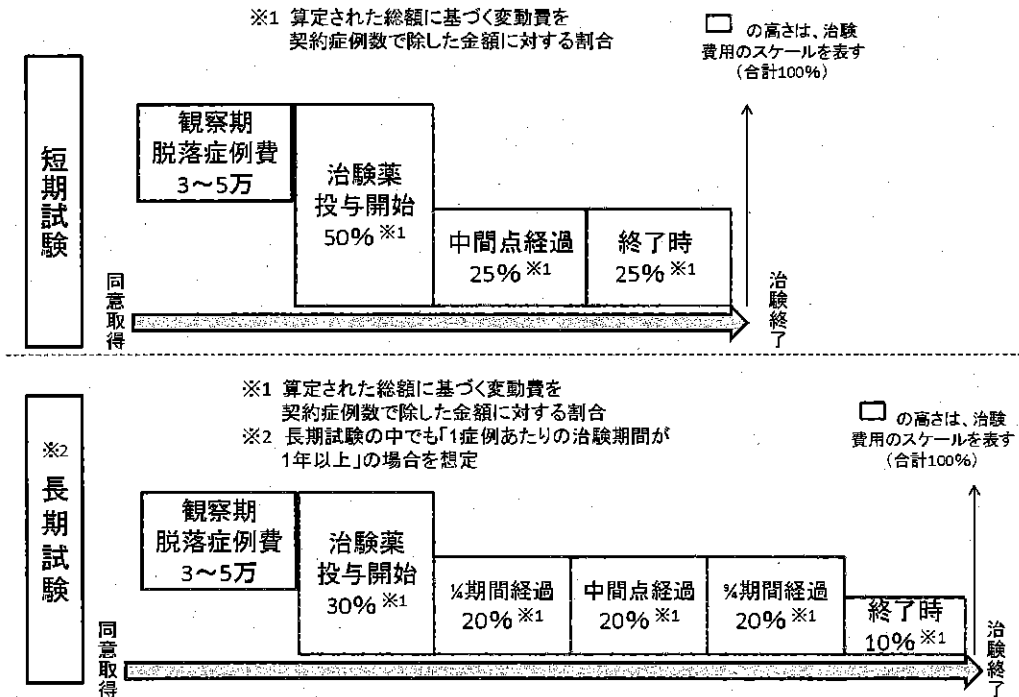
※1 算定された総額に基づく変動費を契約症例数で除した金額に対する割合

□ の高さは、治験費用のスケールを表す（合計100%）

短期試験

観察期
脱落症例費
3～5万

治験薬
投与開始
50% ※1

中間点経過
25% ※1

終了時
25% ※1

同意取得

治験終了

※1 算定された総額に基づく変動費を契約症例数で除した金額に対する割合
※2 長期試験の中でも「1症例あたりの治験期間が1年以上」の場合を想定

□ の高さは、治験費用のスケールを表す（合計100%）

※2
長期試験

観察期
脱落症例費
3～5万

治験薬
投与開始
30% ※1

¼期間経過
20% ※1

中間点経過
20% ※1

¾期間経過
20% ※1

終了時
10% ※1

同意取得

治験終了